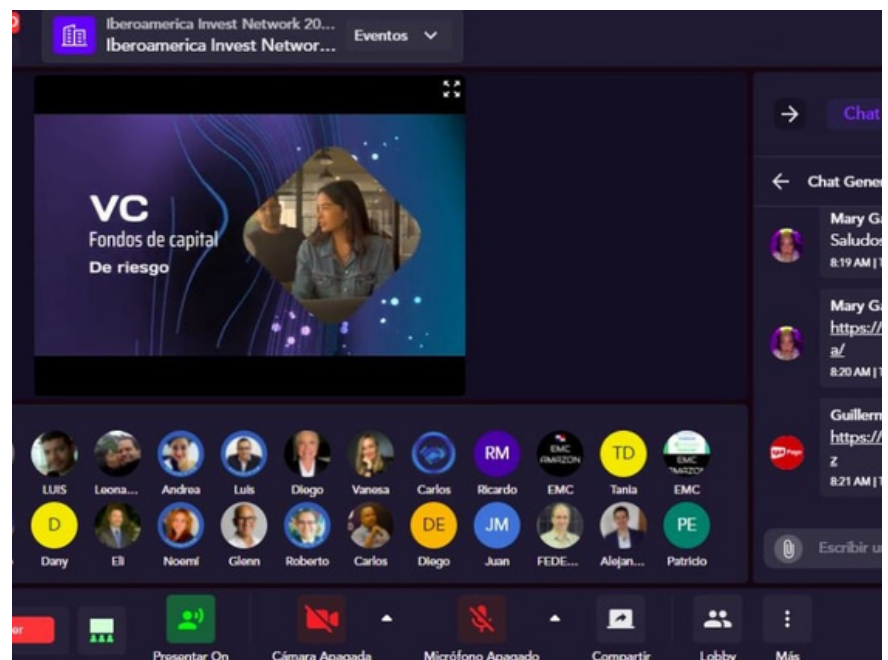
Iberoamerica Invest Network 20...
Iberoamerica Invest Networ...
Eventos

VC
Fondos de capital
De riesgo

Chat
Chat Gene
Mary G
Saludos
8:19 AM |
Mary G
https://
a/
8:20 AM |
Guillern
https://
z
8:21 AM |
Escribir u

LUIS
Leona...
Andrea
Luis
Diego
Vanesa
Carlos
RM
Ricardo
EMC AMAZON
EMC
TD
Tania
EMC AMAZON
EMC
D
Dany
Eli
Noemí
Glenn
Roberto
Carlos
DE
Diego
JM
Juan
FEDE...
Alejan...
PE
Patricio

Presentar On
Cámara Apagada
Micrófono Apagado
Compartir
Lobby
Más